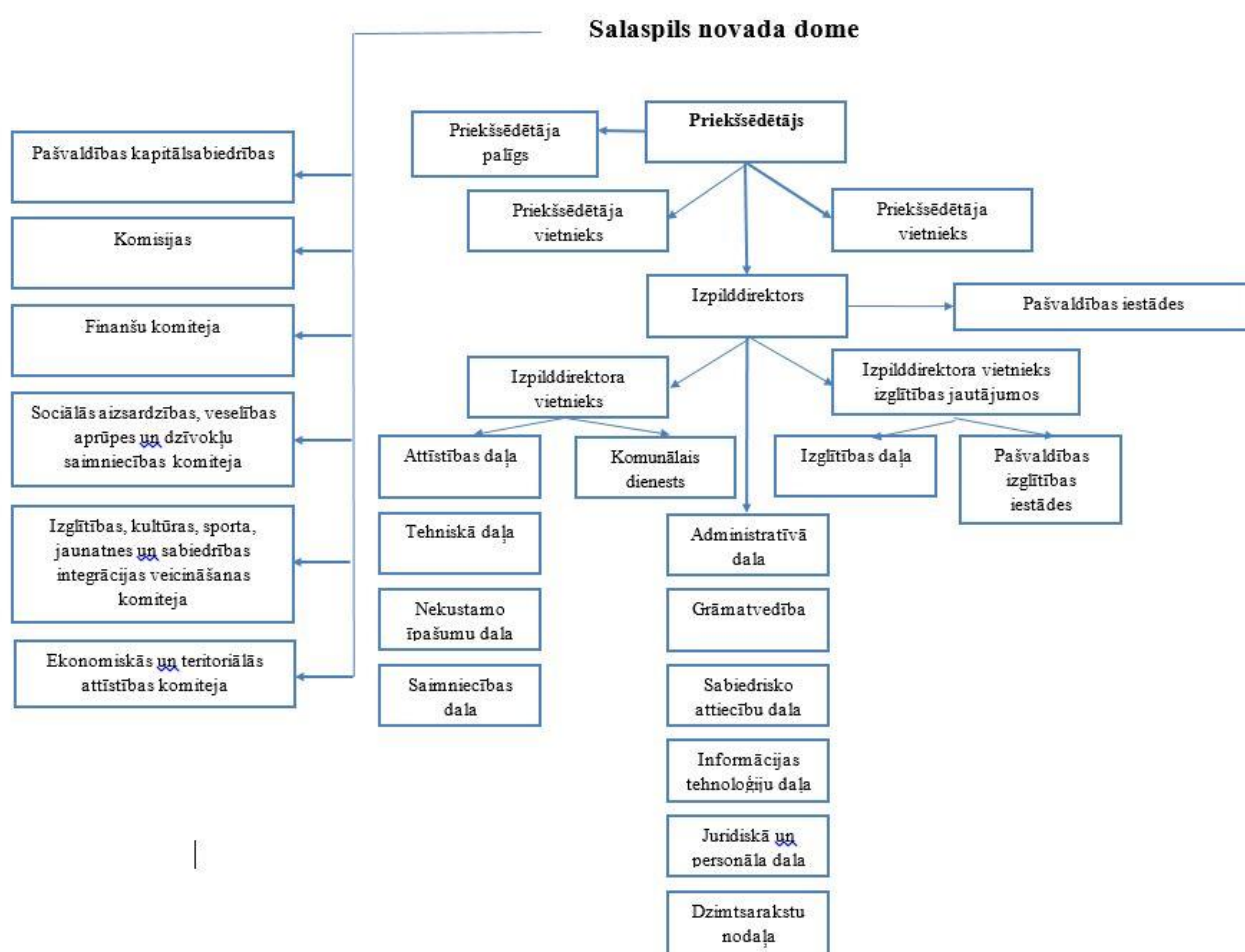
Salaspils novada dome

Priekšsēdētājs

Priekšsēdētāja palīgs

Priekšsēdētāja vietnieks

Priekšsēdētāja vietnieks

Izpilddirektors

Pašvaldības iestādes

Izpilddirektora vietnieks

Izpilddirektora vietnieks izglītības jautājumos

Attīstības daļa

Komunālais dienests

Izglītības daļa

Pašvaldības izglītības iestādes

Tehniskā daļa

Nekustamo īpašumu daļa

Saimniecības daļa

Administratīvā daļa

Grāmatvedība

Sabiedrisko attiecību daļa

Informācijas tehnoloģiju daļa

Juridiskā un personāla daļa

Dzimtsarakstu nodaļa

Pašvaldības kapitālsabiedrības

Komisijas

Finanšu komiteja

Sociālās aizsardzības, veselības aprūpes un dzīvokļu saimniecības komiteja

Izglītības, kultūras, sporta, jaunatnes un sabiedrības integrācijas veicināšanas komiteja

Ekonomiskās un teritoriālās attīstības komiteja